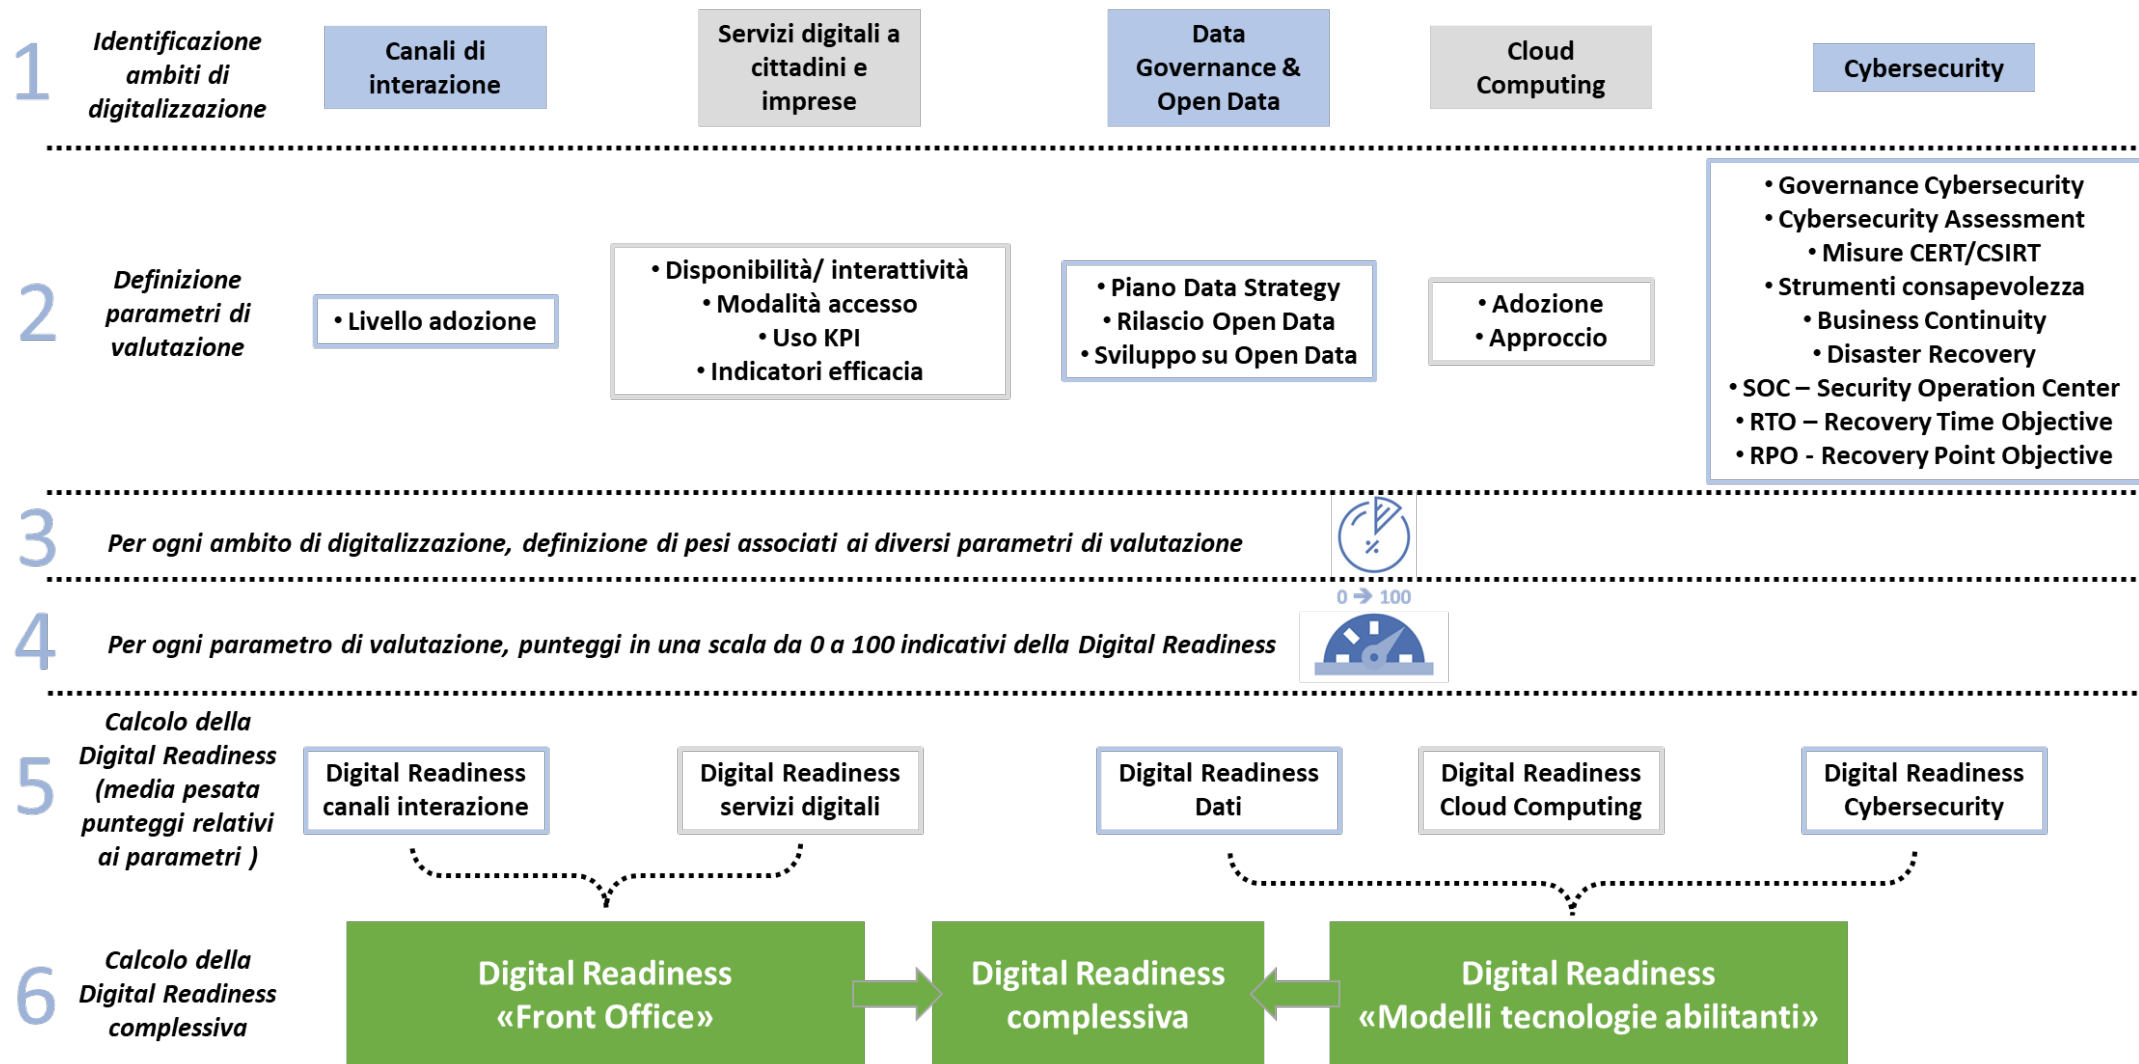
1

Identificazione ambiti di digitalizzazione

Canali di interazione

Servizi digitali a cittadini e imprese

Data Governance & Open Data

Cloud Computing

Cybersecurity

2

Definizione parametri di valutazione

• Livello adozione

• Disponibilità/ interattività
• Modalità accesso
• Uso KPI
• Indicatori efficacia

• Piano Data Strategy
• Rilascio Open Data
• Sviluppo su Open Data

• Adozione
• Approccio

• Governance Cybersecurity
• Cybersecurity Assessment
• Misure CERT/CSIRT
• Strumenti consapevolezza
• Business Continuity
• Disaster Recovery
• SOC – Security Operation Center
• RTO – Recovery Time Objective
• RPO - Recovery Point Objective

3

Per ogni ambito di digitalizzazione, definizione di pesi associati ai diversi parametri di valutazione

%

0 → 100

4

Per ogni parametro di valutazione, punteggi in una scala da 0 a 100 indicativi della Digital Readiness

5

Calcolo della Digital Readiness (media pesata punteggi relativi ai parametri )

Digital Readiness canali interazione

Digital Readiness servizi digitali

Digital Readiness Dati

Digital Readiness Cloud Computing

Digital Readiness Cybersecurity

6

Calcolo della Digital Readiness complessiva

Digital Readiness «Front Office»

Digital Readiness complessiva

Digital Readiness «Modelli tecnologie abilitanti»